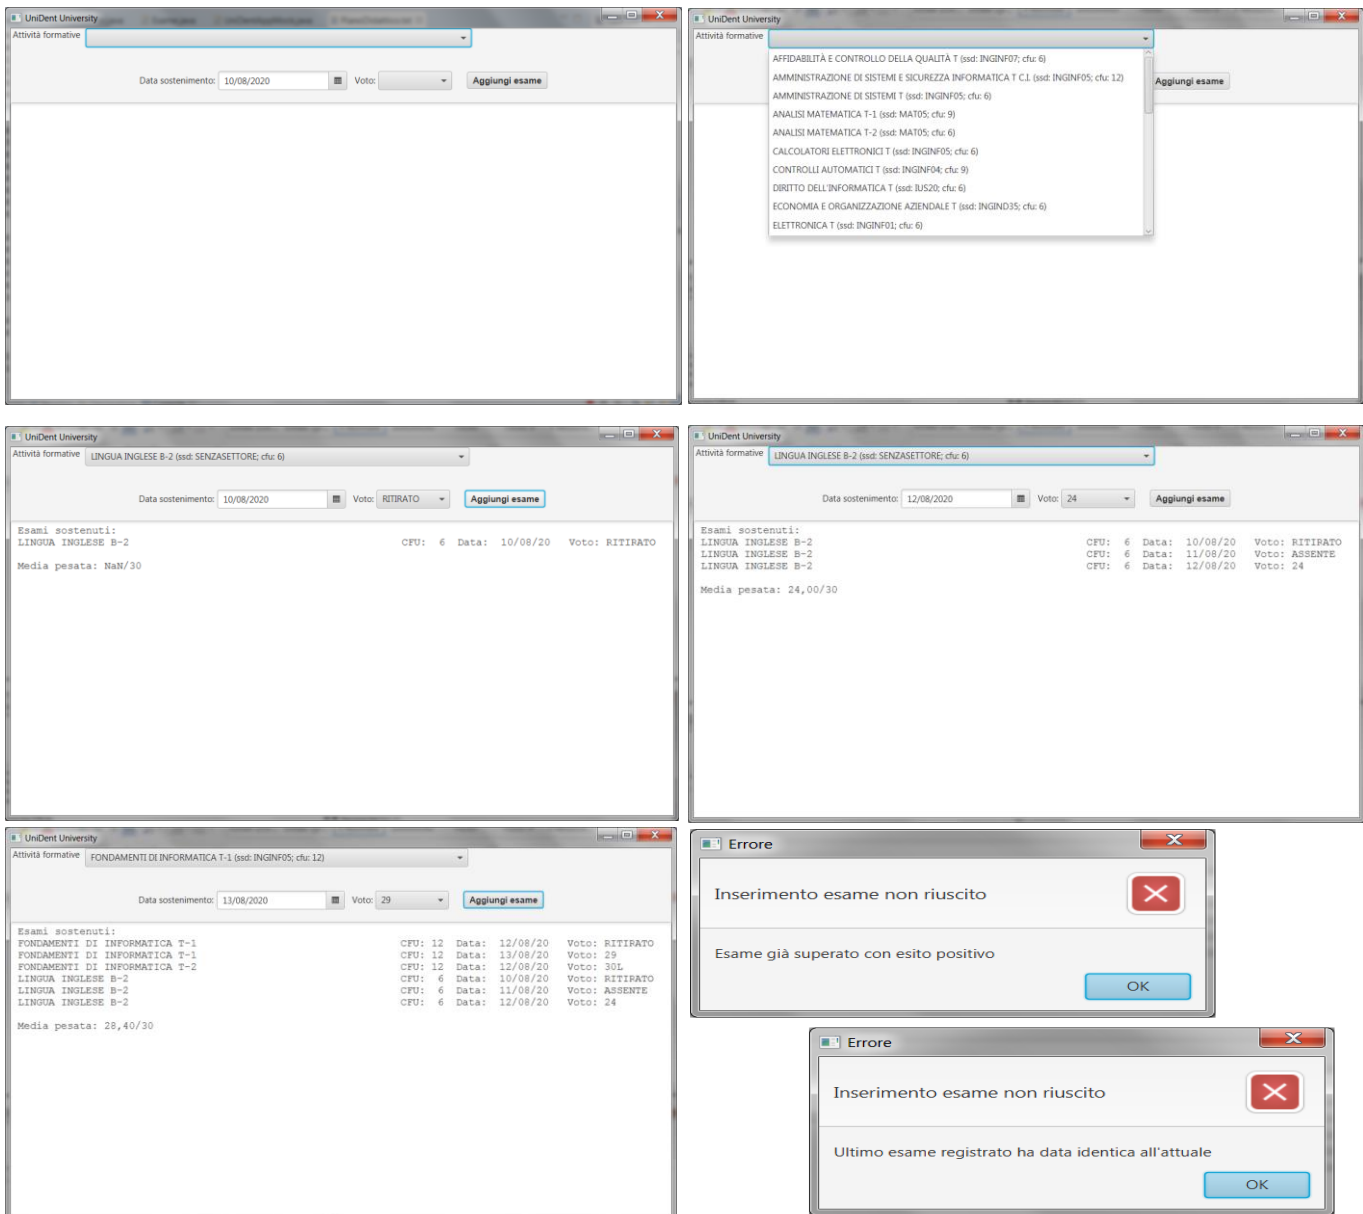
UniDent University

Attività formative

Data sostenimento: 10/08/2020 Voto: Aggiungi esame

UniDent University

Attività formative

AFFIDABILITÀ E CONTROLLO DELLA QUALITÀ T (ssd: INGINF07; cfu: 6)
AMMINISTRAZIONE DI SISTEMI E SICUREZZA INFORMATICA T C.I. (ssd: INGINF05; cfu: 12)
AMMINISTRAZIONE DI SISTEMI T (ssd: INGINF05; cfu: 6)
ANALISI MATEMATICA T-1 (ssd: MAT05; cfu: 9)
ANALISI MATEMATICA T-2 (ssd: MAT05; cfu: 6)
CALCOLATORI ELETTRONICI T (ssd: INGINF05; cfu: 6)
CONTROLLI AUTOMATICI T (ssd: INGINF04; cfu: 9)
DIRITTO DELL'INFORMATICA T (ssd: IUS20; cfu: 6)
ECONOMIA E ORGANIZZAZIONE AZIENDALE T (ssd: INGIND35; cfu: 6)
ELETTRONICA T (ssd: INGINF01; cfu: 6)

Aggiungi esame

UniDent University

Attività formative LINGUA INGLESE B-2 (ssd: SENZASETTORE; cfu: 6)

Data sostenimento: 10/08/2020 Voto: RITIRATO Aggiungi esame

Esami sostenuti:
LINGUA INGLESE B-2 CFU: 6 Data: 10/08/20 Voto: RITIRATO

Media pesata: NaN/30

UniDent University

Attività formative LINGUA INGLESE B-2 (ssd: SENZASETTORE; cfu: 6)

Data sostenimento: 12/08/2020 Voto: 24 Aggiungi esame

Esami sostenuti:
LINGUA INGLESE B-2 CFU: 6 Data: 10/08/20 Voto: RITIRATO
LINGUA INGLESE B-2 CFU: 6 Data: 11/08/20 Voto: ASSENTE
LINGUA INGLESE B-2 CFU: 6 Data: 12/08/20 Voto: 24

Media pesata: 24,00/30

UniDent University

Attività formative FONDAMENTI DI INFORMATICA T-1 (ssd: INGINF05; cfu: 12)

Data sostenimento: 13/08/2020 Voto: 29 Aggiungi esame

Esami sostenuti:
FONDAMENTI DI INFORMATICA T-1 CFU: 12 Data: 12/08/20 Voto: RITIRATO
FONDAMENTI DI INFORMATICA T-1 CFU: 12 Data: 13/08/20 Voto: 29
FONDAMENTI DI INFORMATICA T-2 CFU: 12 Data: 12/08/20 Voto: 30L
LINGUA INGLESE B-2 CFU: 6 Data: 10/08/20 Voto: RITIRATO
LINGUA INGLESE B-2 CFU: 6 Data: 11/08/20 Voto: ASSENTE
LINGUA INGLESE B-2 CFU: 6 Data: 12/08/20 Voto: 24

Media pesata: 28,40/30

Errore

Inserimento esame non riuscito

Esame già superato con esito positivo

OK

Errore

Inserimento esame non riuscito

Ultimo esame registrato ha data identica all'attuale

OK